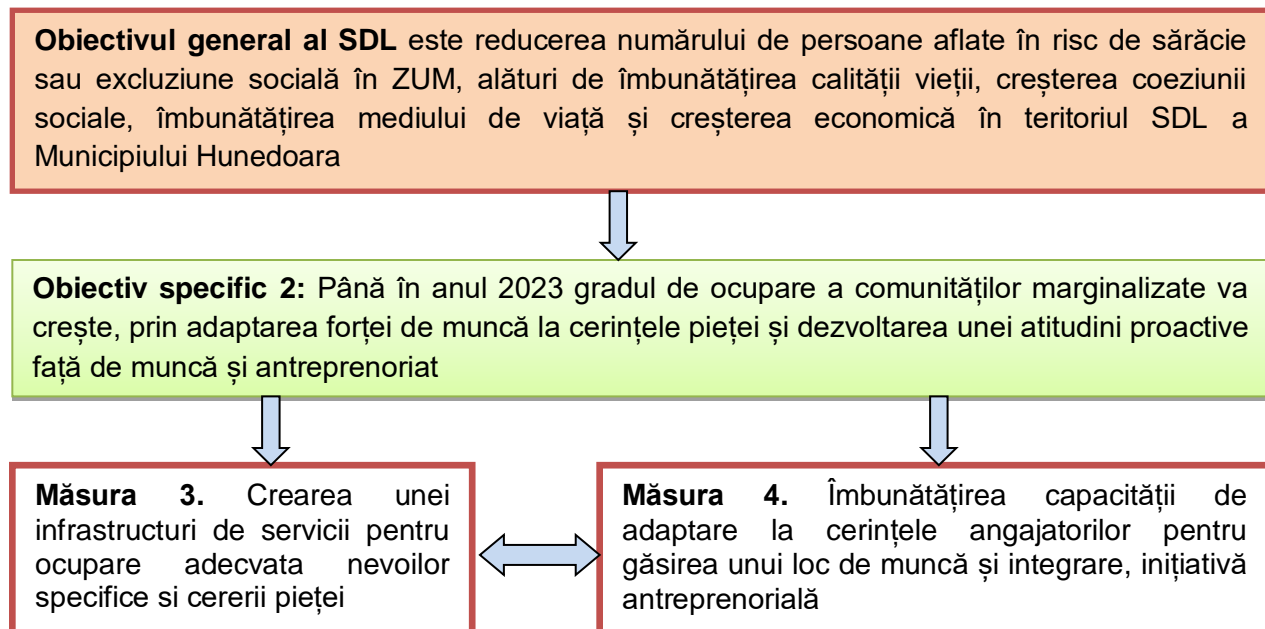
**Obiectivul general al SDL** este reducerea numărului de persoane aflate în risc de sărăcie sau excluziune socială în ZUM, alături de îmbunătățirea calității vieții, creșterea coeziunii sociale, îmbunătățirea mediului de viață și creșterea economică în teritoriul SDL a Municipiului Hunedoara

**Obiectiv specific 2:** Până în anul 2023 gradul de ocupare a comunităților marginalizate va crește, prin adaptarea forței de muncă la cerințele pieței și dezvoltarea unei atitudini proactive față de muncă și antreprenoriat

**Măsura 3.** Crearea unei infrastructuri de servicii pentru ocupare adecvata nevoilor specifice si cererii pieței

**Măsura 4.** Îmbunătățirea capacității de adaptare la cerințele angajatorilor pentru găsirea unui loc de muncă și integrare, inițiativă antreprenorială